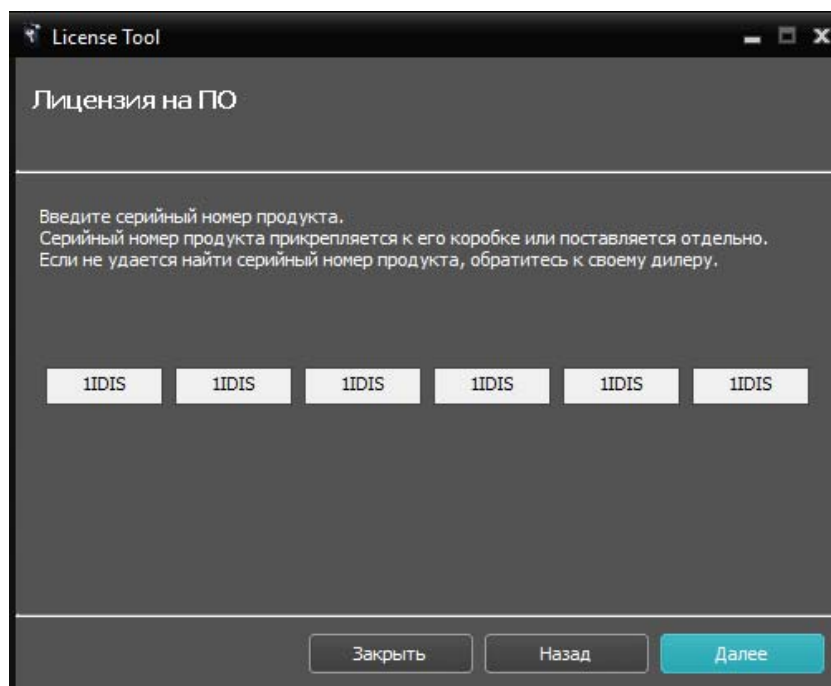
License Tool

Лицензия на ПО

Введите серийный номер продукта.
Серийный номер продукта прикрепляется к его коробке или поставляется отдельно.
Если не удается найти серийный номер продукта, обратитесь к своему дилеру.

1IDIS 1IDIS 1IDIS 1IDIS 1IDIS 1IDIS

Закрыть Назад Далее